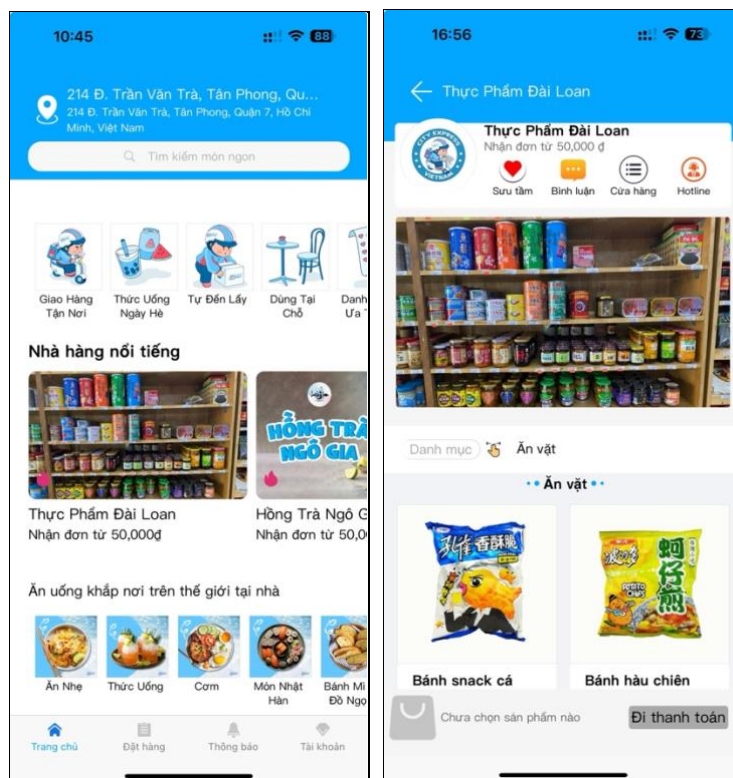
10:45

88

214 Đ. Trần Văn Trà, Tân Phong, Qu...
214 Đ. Trần Văn Trà, Tân Phong, Quận 7, Hồ Chí Minh, Việt Nam

Tìm kiếm món ngon

Giao Hàng Tận Nơi
Thức Uống Ngày Hè
Tự Đến Lấy
Dùng Tại Chỗ
Danh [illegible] Ưa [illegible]

Nhà hàng nổi tiếng

HỒNG TRÀ NGÔ GIA

Thực Phẩm Đài Loan
Nhận đơn từ 50,000đ

Hồng Trà Ngô G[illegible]
Nhận đơn từ 50,0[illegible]

Ăn uống khắp nơi trên thế giới tại nhà

Ăn Nhẹ
Thức Uống
Cơm
Món Nhật Hàn
Bánh Mì Đồ Ngọ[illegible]

Trang chủ
Đặt hàng
Thông báo
Tài khoản

16:56

73

Thực Phẩm Đài Loan

Thực Phẩm Đài Loan
Nhận đơn từ 50,000 đ

Sưu tầm
Bình luận
Cửa hàng
Hotline

Danh mục
Ăn vặt

•• Ăn vặt ••

Bánh snack cá
Bánh hàu chiên

Chưa chọn sản phẩm nào
Đi thanh toán